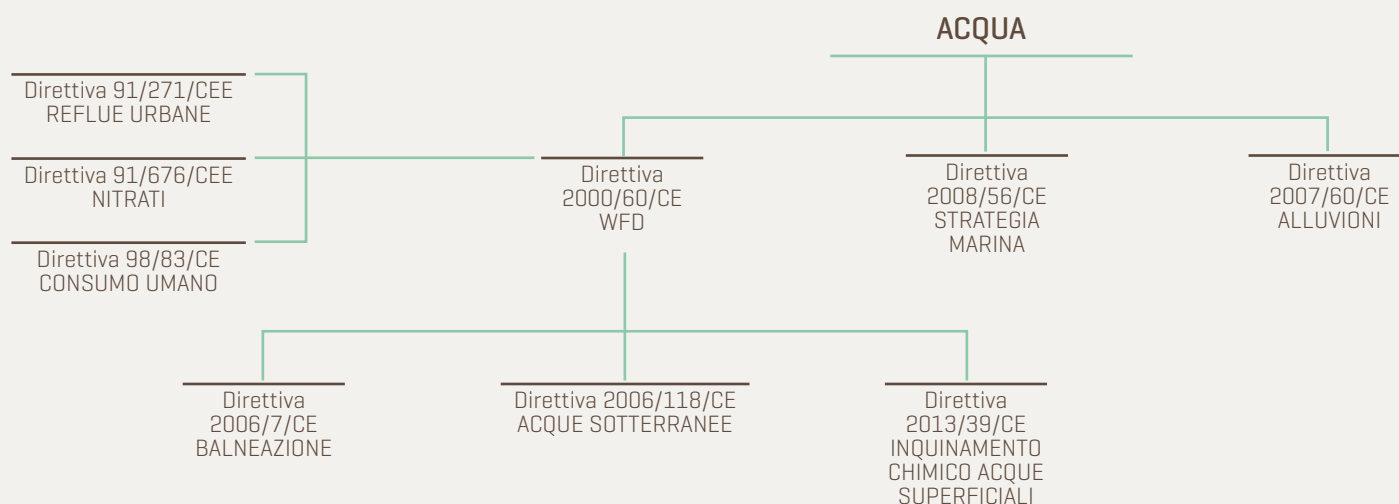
ACQUA

Direttiva 91/271/CEE
REFLUE URBANE

Direttiva 91/676/CEE
NITRATI

Direttiva 98/83/CE
CONSUMO UMANO

Direttiva
2000/60/CE
WFD

Direttiva
2008/56/CE
STRATEGIA
MARINA

Direttiva
2007/60/CE
ALLUVIONI

Direttiva
2006/7/CE
BALNEAZIONE

Direttiva 2006/118/CE
ACQUE SOTTERRANEE

Direttiva
2013/39/CE
INQUINAMENTO
CHIMICO ACQUE
SUPERFICIALI